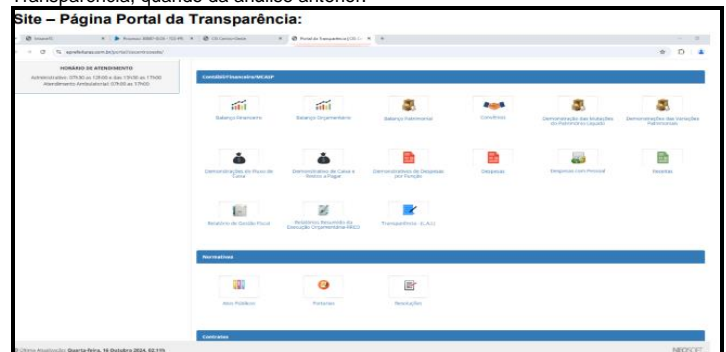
Transparência, quando da análise anterior.

Site – Página Portal da Transparência:

HORÁRIO DE ATENDIMENTO
Administrativo: 07h30 as 12h00 e das 13h30 as 17h00
Atendimento Ambulatorial: 07h00 as 17h00

Contábil/Financeiro/MCASP

Balanço Financeiro
Balanço Orçamentário
Balanço Patrimonial
Convênios
Demonstração das Mutações do Patrimônio Líquido
Demonstrações das Variações Patrimoniais
Demonstrativo do Fluxo de Caixa
Demonstrativo de Caixa e Restos a Pagar
Demonstrativo de Despesas por Função
Despesas
Despesas com Pessoal
Receitas
Relatório de Gestão Fiscal
Relatório Resumido da Execução Orçamentária RREO
Transparência - (L.A.I.)

Normativas

Atos Públicos
Portarias
Resoluções

Contratos

© Última Atualização: Quarta-feira, 16 Outubro 2024, 02:11h